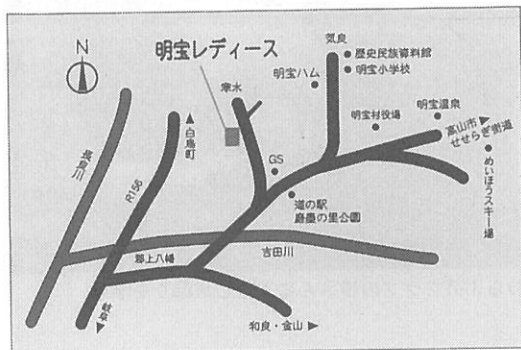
N

明宝レディース

気良

歴史民族資料館

明宝小学校

明宝ハム

寒水

▲白鳥町

長良川

R156

GS

明宝村役場

明宝温泉

高山市
せせらぎ街道

めいほうスキー場

道の駅
磨墨の里公園

吉田川

郡上八幡

岐阜

和良・金山 ▶